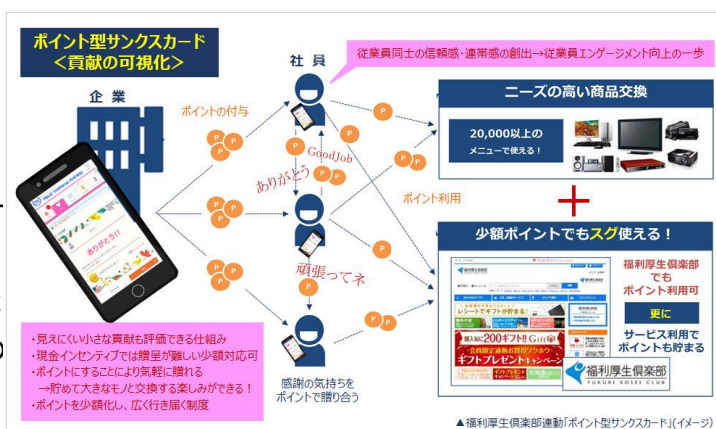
ポイント型サンクスカード
＜貢献の可視化＞

企業

ポイントの付与

社員

従業員同士の信頼感・連帯感の創出→従業員エンゲージメント向上の一歩

GoodJob

ありがとう

頑張ってネ

ポイント利用

ニーズの高い商品交換

20,000以上の
メニューで使える！

＋

少額ポイントでもスグ使える！

福利厚生倶楽部
でも
ポイント利用可

更に

サービス利用で
ポイントも貯まる

福利厚生倶楽部
FUKURI KOSEI CLUB

感謝の気持ちを
ポイントで贈り合う

・見えにくい小さな貢献も評価できる仕組み
・現金インセンティブでは贈呈が難しい少額対応可
・ポイントにすることにより気軽に贈れる
→貯めて大きなモノと交換する楽しみができる！
・ポイントを少額化し、広く行き届く制度

▲福利厚生倶楽部連動「ポイント型サンクスカード」(イメージ)